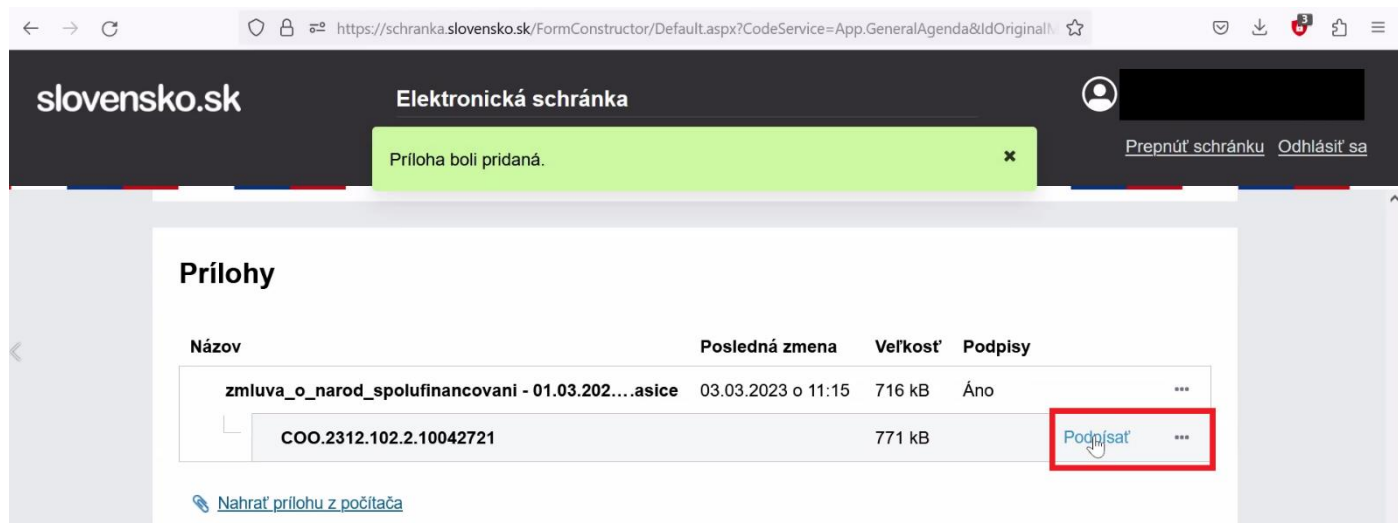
https://schranka.slovensko.sk/FormConstructor/Default.aspx?CodeService=App.GeneralAgenda&IdOriginal

slovensko.sk

Elektronická schránka

Príloha boli pridaná.

Prepnúť schránku Odhlásiť sa

Prílohy

| Názov | Posledná zmena | Veľkosť | Podpisy | |
|---|---|---|---|---|
| zmluva_o_narod_spolufinancovani - 01.03.202….asice | 03.03.2023 o 11:15 | 716 kB | Áno | ··· |
| COO.2312.102.2.10042721 | | 771 kB | | Podpísať ··· |

Nahrať prílohu z počítača